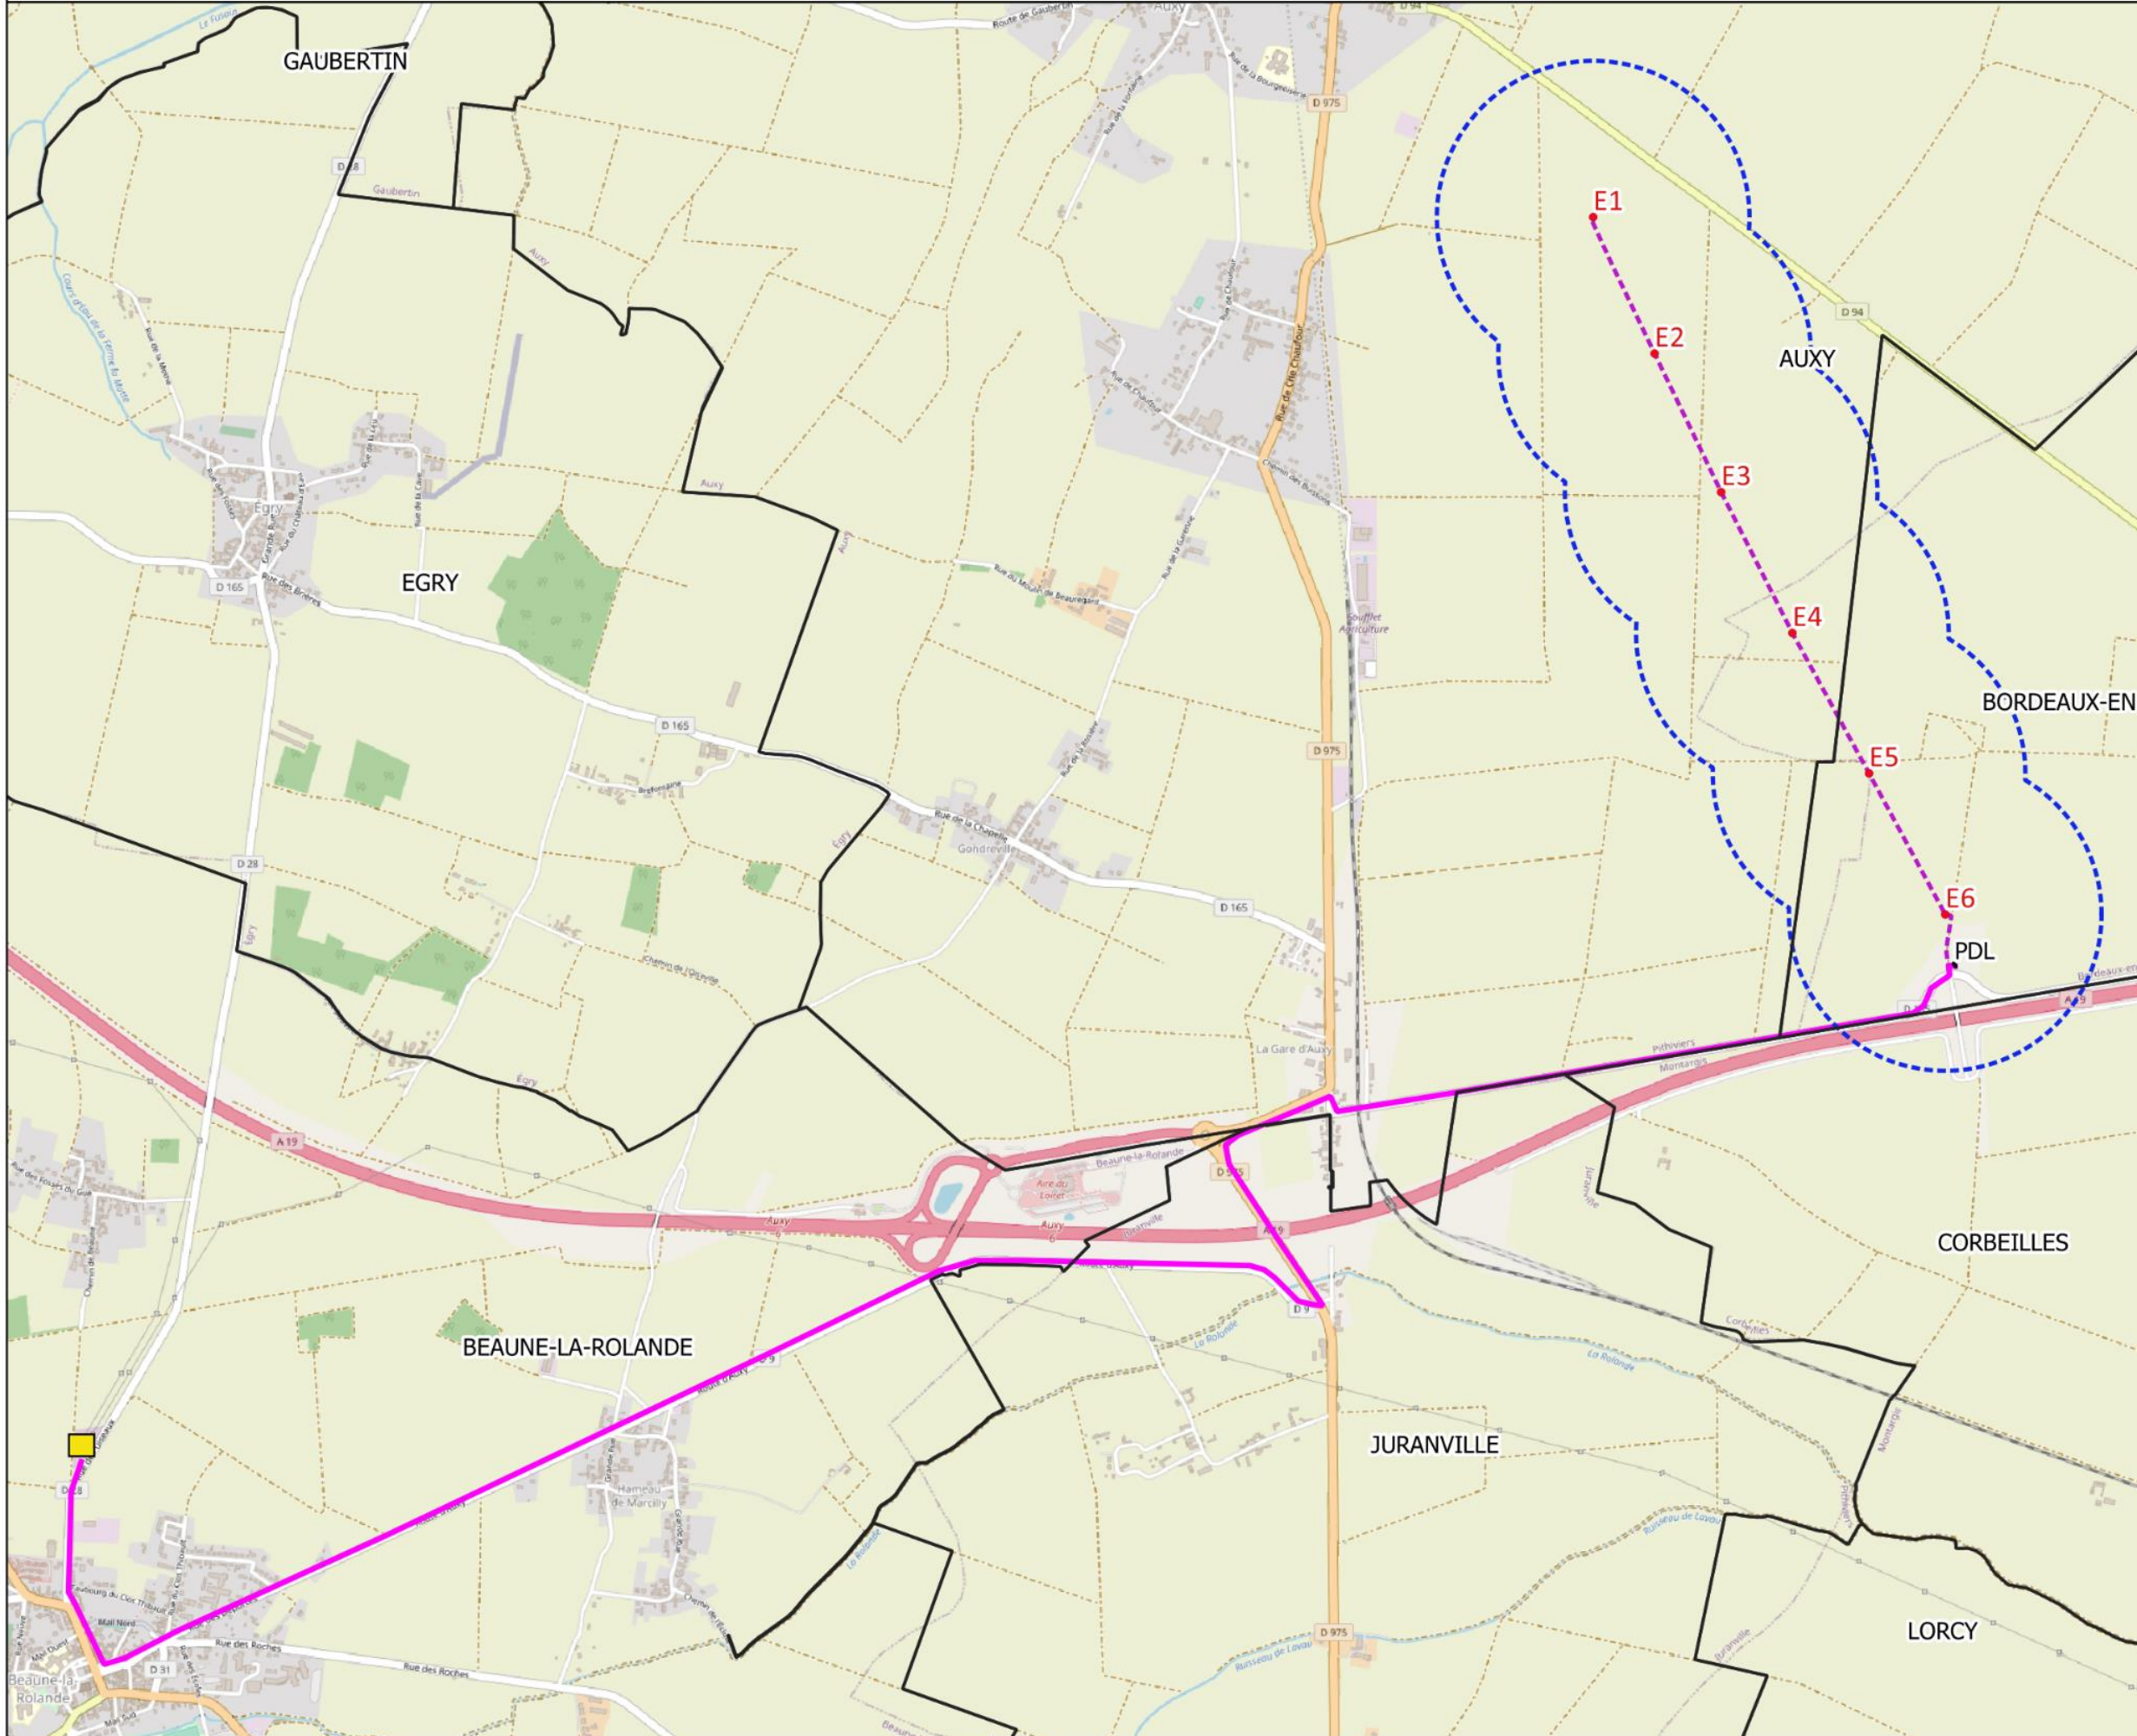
GAUBERTIN
EGRY
AUXY
BORDEAUX-EN
E1
E2
E3
E4
E5
E6
PDL
CORBEILLES
BEAUNE-LA-ROLANDE
JURANVILLE
LORCY
D 975
D 94
D 165
D 28
A 19
D 9
D 31
Auxy
Gondreville
La Gare d'Auxy
Aire du Loiret
Hameau de Marcilly
Beaune-la-Rolande
Soufflet Agriculture